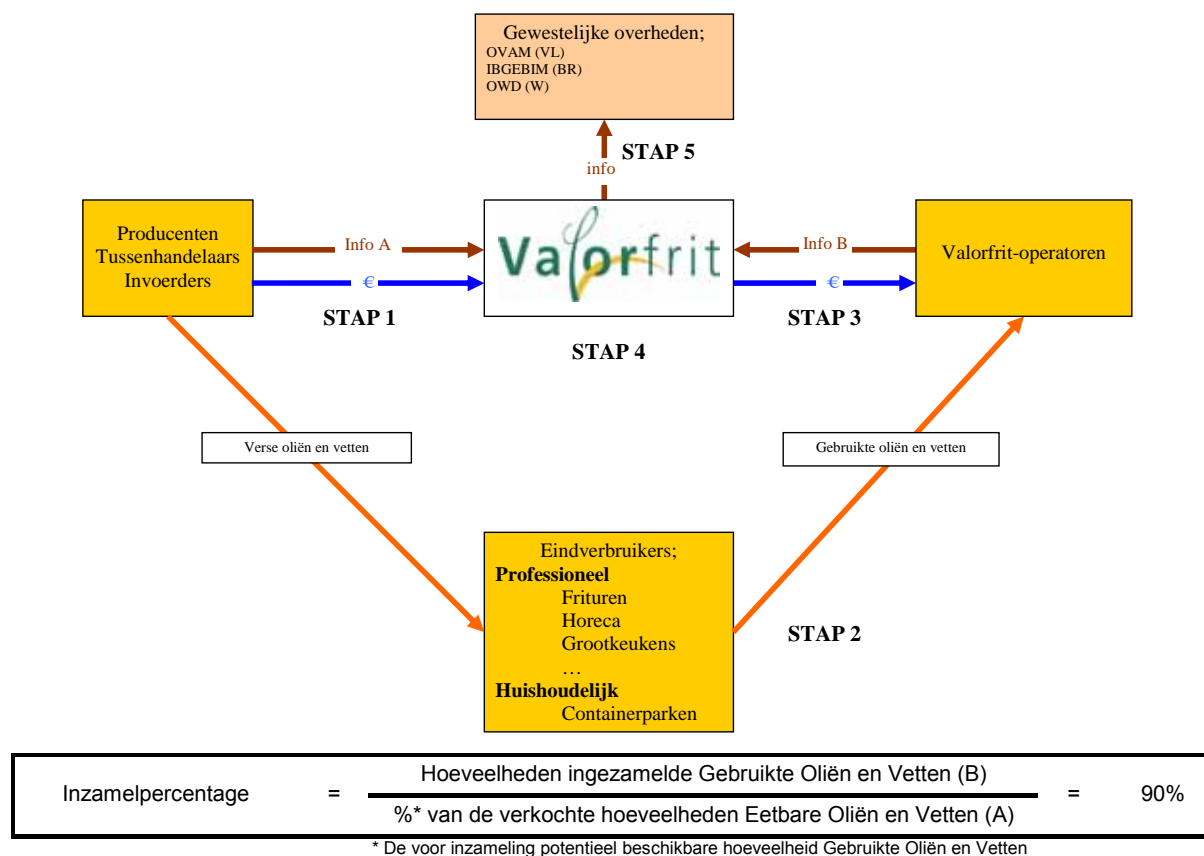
Gewestelijke overheden;
OVAM (VL)
IBGEBIM (BR)
OWD (W)

info

STAP 5

Producenten
Tussenhandelaars
Invoerders

Info A

€

STAP 1

Valorfrit

STAP 4

Info B

€

STAP 3

Valorfrit-operatoren

Verse oliën en vetten

Gebruikte oliën en vetten

Eindverbruikers;
**Professioneel**
Frituren
Horeca
Grootkeukens
…
**Huishoudelijk**
Containerparken

STAP 2

Inzamelpercentage = $\frac{\text{Hoeveelheden ingezamelde Gebruikte Oliën en Vetten (B)}}{\text{\%* van de verkochte hoeveelheden Eetbare Oliën en Vetten (A)}}$ = 90%

* De voor inzameling potentieel beschikbare hoeveelheid Gebruikte Oliën en Vetten